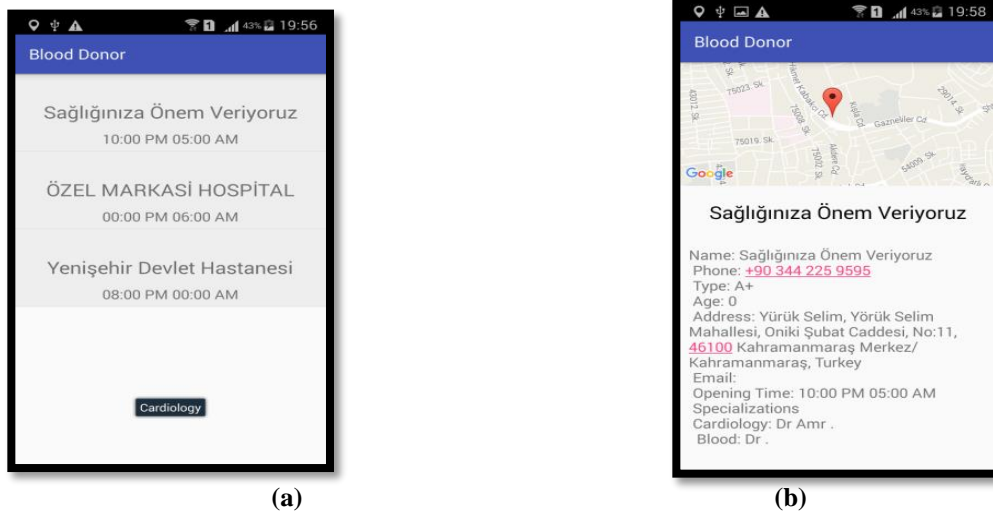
43% 19:56

Blood Donor

Sağlığınıza Önem Veriyoruz
10:00 PM 05:00 AM

ÖZEL MARKASİ HOSPİTAL
00:00 PM 06:00 AM

Yenişehir Devlet Hastanesi
08:00 PM 00:00 AM

Cardiology

(a)

43% 19:58

Blood Donor

75023. Sk.
75019. Sk.
Gazneliler Cd.
Google

Sağlığınıza Önem Veriyoruz

Name: Sağlığınıza Önem Veriyoruz
Phone: +90 344 225 9595
Type: A+
Age: 0
Address: Yürük Selim, Yörük Selim Mahallesi, Oniki Şubat Caddesi, No:11, 46100 Kahramanmaraş Merkez/ Kahramanmaraş, Turkey
Email:
Opening Time: 10:00 PM 05:00 AM
Specializations
Cardiology: Dr Amr .
Blood: Dr .

(b)